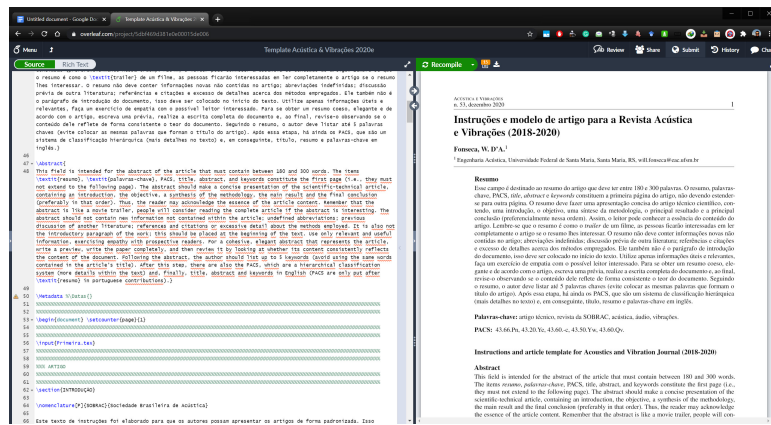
Untitled document - Google Do | Template Acústica & Vibrações | +

overleaf.com/project/5db14b1d81e0e0011 5de006

Menu | Template Acústica & Vibrações 2020e | Review | Share | Submit | History | Chat

Source | Rich Text | Recompile

o resumo é como o \textit{trailer} de um filme, as pessoas ficarão interessadas em ler completamente o artigo se o resumo lhes interessar. O resumo não deve conter informações novas não contidas no artigo; abreviações indefinidas; discussão prévia de outra literatura; referências e citações e excesso de detalhes acerca dos métodos empregados. Ele também não é o parágrafo de introdução do documento, isso deve ser colocado no início do texto. Utilize apenas informações úteis e relevantes. Faça um exercício de empatia com o possível leitor interessado. Para se obter um resumo coeso, elegante e de acordo com o artigo, escreva uma prévia, realize a escrita completa do documento e, ao final, revise-o observando se o conteúdo dele reflete de forma consistente o teor do documento. Seguindo o resumo, o autor deve listar até 5 palavras chaves (evite colocar as mesmas palavras que formam o título do artigo). Após essa etapa, há ainda os PACS, que são um sistema de classificação hierárquica (mais detalhes no texto) e, em conseguinte, título, resumo e palavras-chave em inglês.}

46
47 \Abstract{
48 This field is intended for the abstract of the article that must contain between 180 and 300 words. The items \textit{resumo}, \textit{palavras-chave}, PACS, title, abstract, and keywords constitute the first page (i.e., they must not extend to the following page). The abstract should make a concise presentation of the scientific-technical article, containing an introduction, the objective, a synthesis of the methodology, the main result and the final conclusion (preferably in that order). Thus, the reader may acknowledge the essence of the article content. Remember that the abstract is like a movie trailer, people will consider reading the complete article if the abstract is interesting. The abstract should not contain new information not contained within the article; undefined abbreviations; previous discussion of another literature; references and citations or excessive detail about the methods employed. It is also not the introductory paragraph of the work; this should be placed at the beginning of the text. Use only relevant and useful information, exercising empathy with prospective readers. For a cohesive, elegant abstract that represents the article, write a preview, write the paper completely, and then review it by looking at whether its content consistently reflects the content of the document. Following the abstract, the author should list up to 5 keywords (avoid using the same words contained in the article's title). After this step, there are also the PACS, which are a hierarchical classification system (more details within the text) and, finally, title, abstract and keywords in English (PACS are only put after \textit{resumo} in portuguese contributions).}
49
50 \Metadata \Datas{}
51 %%%%%%%%%%%%%%%%%%%%%%%%%%%%%%%%%%%%%%%%
52
53 \begin{document} \setcounter{page}{1}
54
55 %%%%%%%%%%%%%%%%%%%%%%%%%%%%%%%%%%%%%%%%
56 \input{Primeira.tex}
57
58 %%%%%%%%%%%%%%%%%%%%%%%%%%%%%%%%%%%%%%%%
59 %%% ARTIGO
60 %%%%%%%%%%%%%%%%%%%%%%%%%%%%%%%%%%%%%%%%
61
62 \section{INTRODUÇÃO}
63
64 \nomenclature[P]{SOBRAC}{Sociedade Brasileira de Acústica}
65
66 Este texto de instruções foi elaborado para que os autores possam apresentar os artigos de forma padronizada. Isso

Acústica e Vibrações
n. 53, dezembro 2020 | 1

Instruções e modelo de artigo para a Revista Acústica e Vibrações (2018-2020)

Fonseca, W. D'A.$^1$

$^1$ Engenharia Acústica, Universidade Federal de Santa Maria, Santa Maria, RS, will.fonseca@eac.ufsm.br

Resumo
Esse campo é destinado ao resumo do artigo que deve ter entre 180 e 300 palavras. O resumo, palavras-chave, PACS, title, abstract e keywords constituem a primeira página do artigo, não devendo estender-se para outra página. O resumo deve fazer uma apresentação concisa do artigo técnico científico, contendo, uma introdução, o objetivo, uma síntese da metodologia, o principal resultado e a principal conclusão (preferencialmente nessa ordem). Assim, o leitor pode conhecer a essência do conteúdo do artigo. Lembre-se que o resumo é como o trailer de um filme, as pessoas ficarão interessadas em ler completamente o artigo se o resumo lhes interessar. O resumo não deve conter informações novas não contidas no artigo; abreviações indefinidas; discussão prévia de outra literatura; referências e citações e excesso de detalhes acerca dos métodos empregados. Ele também não é o parágrafo de introdução do documento, isso deve ser colocado no início do texto. Utilize apenas informações úteis e relevantes. Faça um exercício de empatia com o possível leitor interessado. Para se obter um resumo coeso, elegante e de acordo com o artigo, escreva uma prévia, realize a escrita completa do documento e, ao final, revise-o observando se o conteúdo dele reflete de forma consistente o teor do documento. Seguindo o resumo, o autor deve listar até 5 palavras chaves (evite colocar as mesmas palavras que formam o título do artigo). Após essa etapa, há ainda os PACS, que são um sistema de classificação hierárquica (mais detalhes no texto) e, em conseguinte, título, resumo e palavras-chave em inglês.

Palavras-chave: artigo técnico, revista da SOBRAC, acústica, áudio, vibrações.

PACS: 43.66.Pn, 43.20.Ye, 43.60.-c, 43.50.Yw, 43.60.Qv.

Instructions and article template for Acoustics and Vibration Journal (2018-2020)

Abstract
This field is intended for the abstract of the article that must contain between 180 and 300 words. The items resumo, palavras-chave, PACS, title, abstract, and keywords constitute the first page (i.e., they must not extend to the following page). The abstract should make a concise presentation of scientific-technical article, containing an introduction, the objective, a synthesis of the methodology, the main result and the final conclusion (preferably in that order). Thus, the reader may acknowledge the essence of the article content. Remember that the abstract is like a movie trailer, people will con-